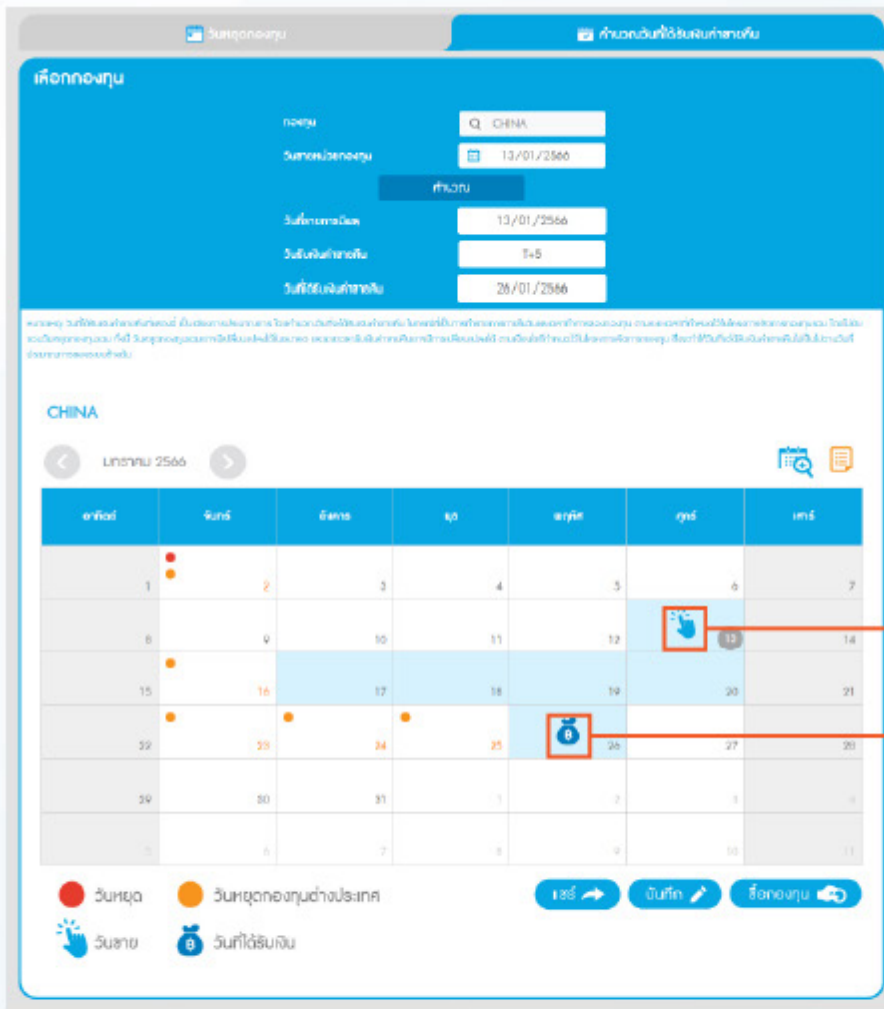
วันหยุดกองทุน

คำนวณวันที่ได้รับเงินค่าขายคืน

เลือกกองทุน

กองทุน

CHINA

วันขายหน่วยกองทุน

13/01/2566

คำนวณ

วันที่ทำรายการมีผล

13/01/2566

วันรับเงินค่าขายคืน

T+5

วันที่ได้รับเงินค่าขายคืน

26/01/2566

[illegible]

CHINA

มกราคม 2566

| อาทิตย์ | จันทร์ | อังคาร | พุธ | พฤหัส | ศุกร์ | เสาร์ |
|---|---|---|---|---|---|---|
| 1 | 2 | 3 | 4 | 5 | 6 | 7 |
| 8 | 9 | 10 | 11 | 12 | 13 | 14 |
| 15 | 16 | 17 | 18 | 19 | 20 | 21 |
| 22 | 23 | 24 | 25 | 26 | 27 | 28 |
| 29 | 30 | 31 | 1 | 2 | 3 | 4 |
| 5 | 6 | 7 | 8 | 9 | 10 | 11 |

วันหยุด

วันหยุดกองทุนต่างประเทศ

วันขาย

วันที่ได้รับเงิน

แชร์

บันทึก

ซื้อกองทุน